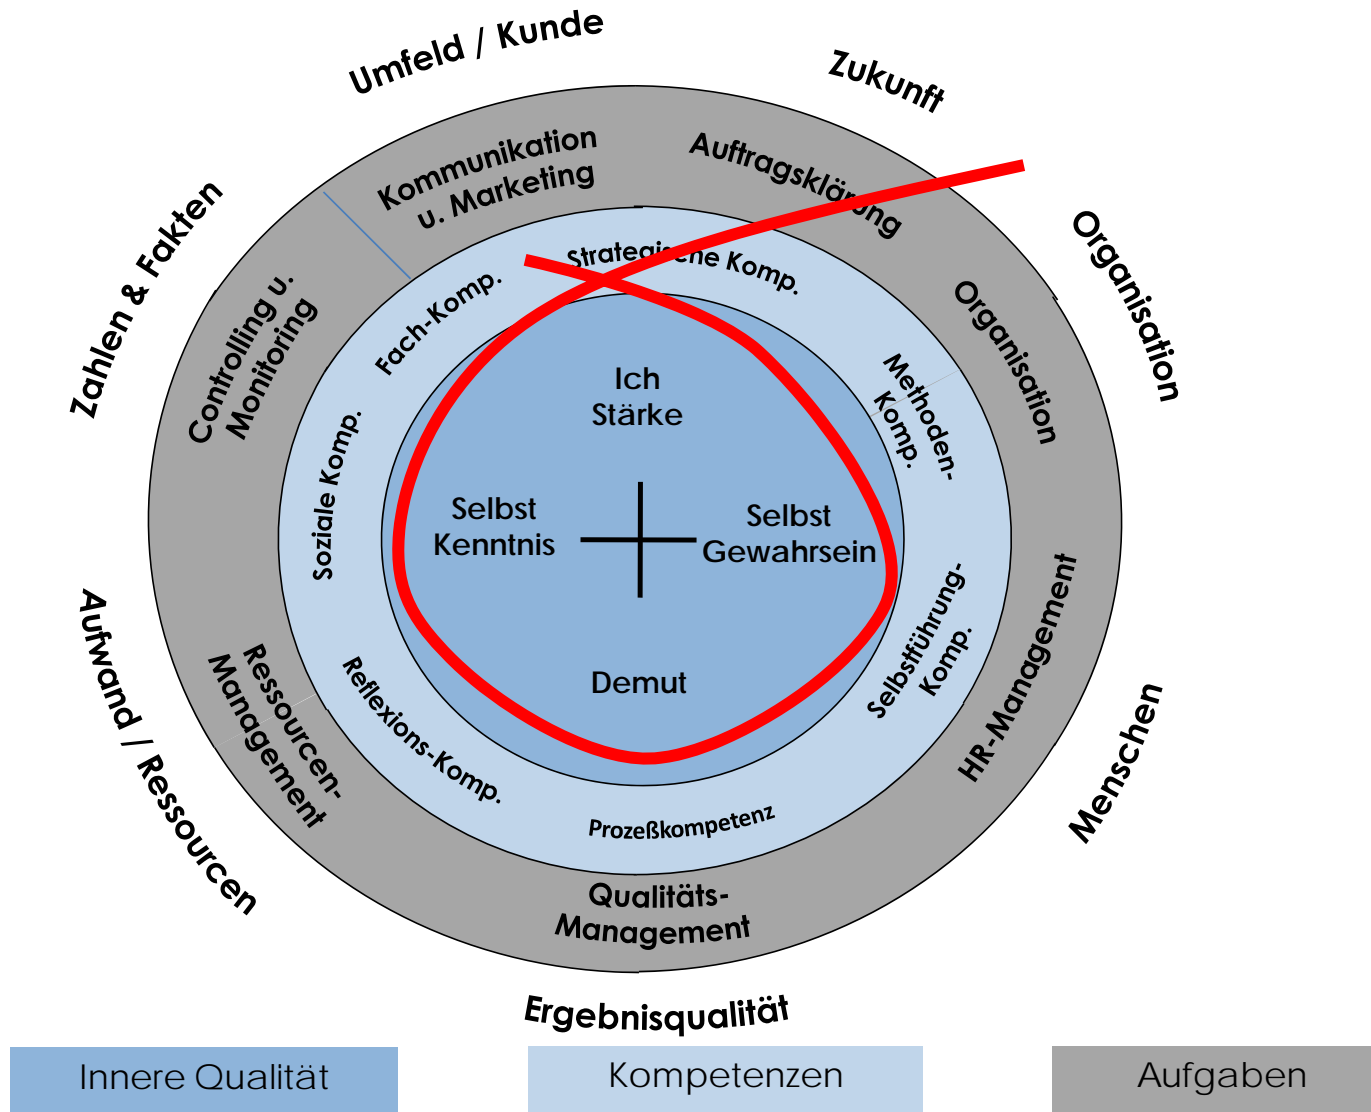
Umfeld / Kunde

Zukunft

Zahlen & Fakten

Organisation

Aufwand / Ressourcen

Menschen

Ergebnisqualität

Kommunikation u. Marketing

Auftragsklärung

Controlling u. Monitoring

Organisation

Ressourcen-Management

HR-Management

Qualitäts-Management

Strategi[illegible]e Komp.

Fach-Komp.

Methoden-Komp.

Soziale Komp.

Selbstführung-Komp.

Reflexions-Komp.

Prozeßkompetenz

Ich Stärke

Selbst Kenntnis

Selbst Gewahrsein

Demut

Innere Qualität

Kompetenzen

Aufgaben